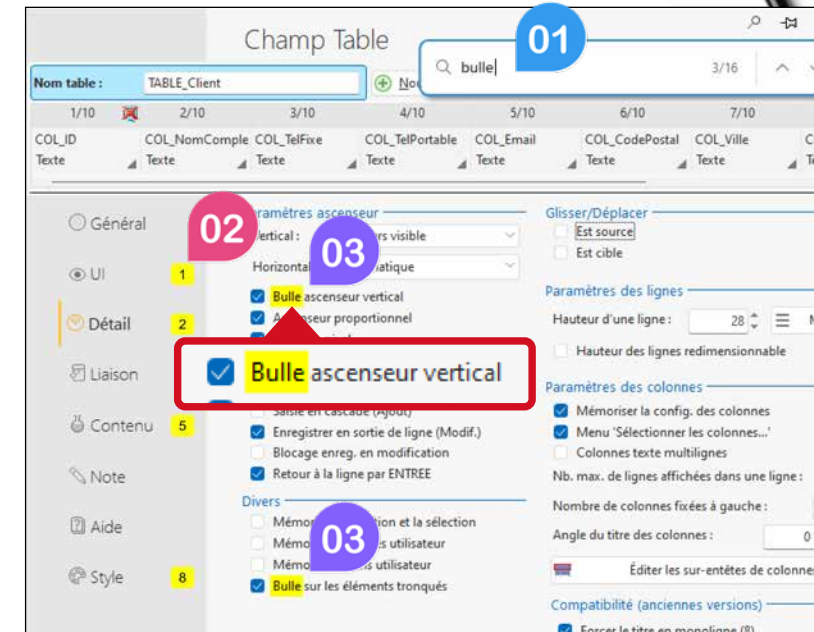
Champ Table

Nom table : TABLE_Client

No

bulle

3/16

01

1/10 2/10 3/10 4/10 5/10 6/10 7/10

COL_ID Texte

COL_NomComple Texte

COL_TelFixe Texte

COL_TelPortable Texte

COL_Email Texte

COL_CodePostal Texte

COL_Ville Texte

Général

UI 1

Détail 2

Liaison

Contenu 5

Note

Aide

Style 8

02

aramètres ascenseur

Vertical : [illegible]rs visible

Horizonta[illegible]atique

03

Bulle ascenseur vertical

A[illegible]seur proportionnel

Bulle ascenseur vertical

Saisie en cascade (Ajout)

Enregistrer en sortie de ligne (Modif.)

Blocage enreg. en modification

Retour à la ligne par ENTREE

Divers

Mémo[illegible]tion et la sélection

Mémo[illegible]s utilisateur

Mémo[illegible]s utilisateur

03

Bulle sur les éléments tronqués

Glisser/Déplacer

Est source

Est cible

Paramètres des lignes

Hauteur d'une ligne : 28

Hauteur des lignes redimensionnable

Paramètres des colonnes

Mémoriser la config. des colonnes

Menu 'Sélectionner les colonnes...'

Colonnes texte multilignes

Nb. max. de lignes affichées dans une ligne :

Nombre de colonnes fixées à gauche :

Angle du titre des colonnes : 0

Editer les sur-entêtes de colonne

Compatibilité (anciennes versions)

Forcer le titre en monoligne (8)